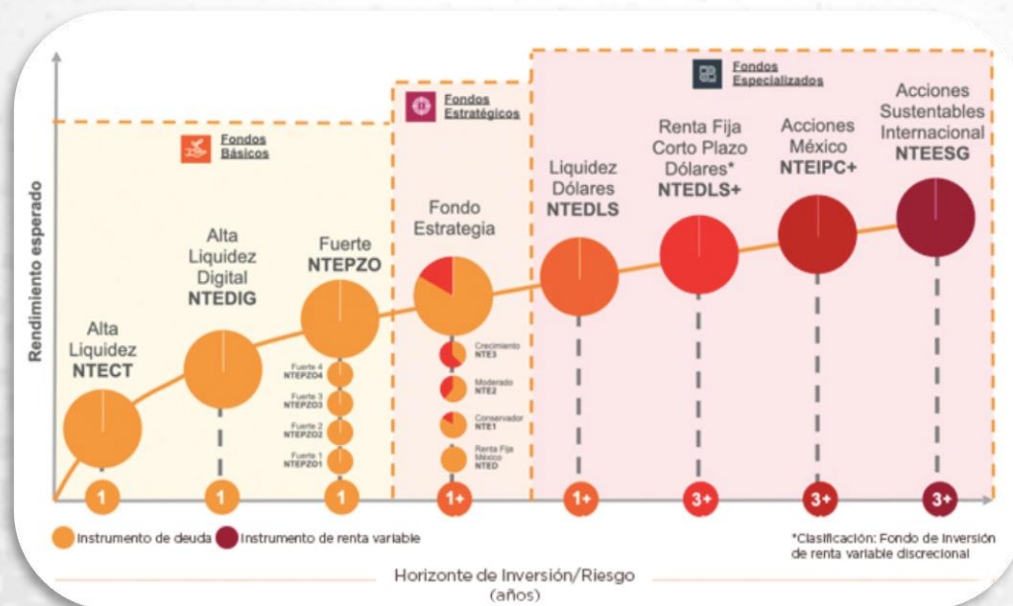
Fondos Básicos

Fondos Estratégicos

Fondos Especializados

Rendimiento esperado

Alta Liquidez NTECT

Alta Liquidez Digital NTEDIG

Fuerte NTEPZO

Fuerte 4 NTEPZO4

Fuerte 3 NTEPZO3

Fuerte 2 NTEPZO2

Fuerte 1 NTEPZO1

Fondo Estrategia

Crecimiento NTE3

Moderado NTE2

Conservador NTE1

Renta Fija México NTED

Liquidez Dólares NTEDLS

Renta Fija Corto Plazo Dólares* NTEDLS+

Acciones México NTEIPC+

Acciones Sustentables Internacional NTEESG

1

1

1

1+

1+

3+

3+

3+

Instrumento de deuda

Instrumento de renta variable

*Clasificación: Fondo de inversión de renta variable discrecional

Horizonte de Inversión/Riesgo (años)